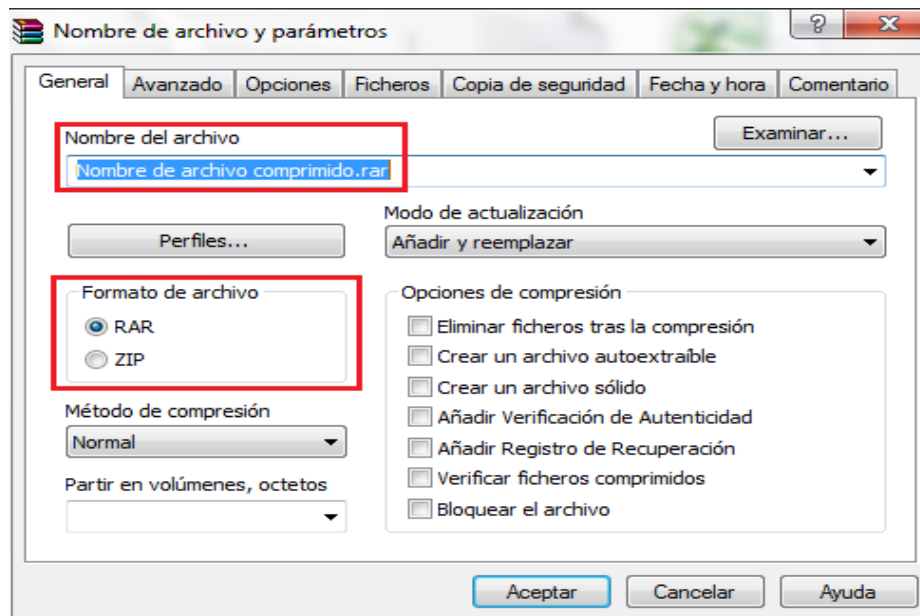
Nombre de archivo y parámetros

?

X

General
Avanzado
Opciones
Ficheros
Copia de seguridad
Fecha y hora
Comentario

Nombre del archivo

Examinar...

Nombre de archivo comprimido.rar

Modo de actualización

Perfiles...

Añadir y reemplazar

Formato de archivo

RAR

ZIP

Opciones de compresión

Eliminar ficheros tras la compresión

Crear un archivo autoextraíble

Crear un archivo sólido

Añadir Verificación de Autenticidad

Añadir Registro de Recuperación

Verificar ficheros comprimidos

Bloquear el archivo

Método de compresión

Normal

Partir en volúmenes, octetos

Aceptar
Cancelar
Ayuda